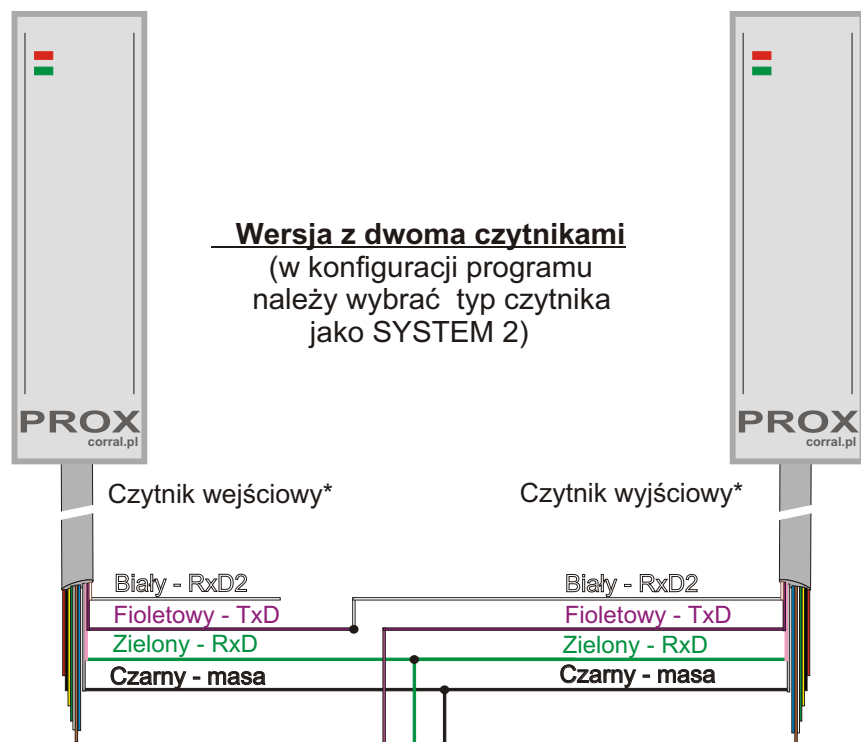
PROX
corral.pl

PROX
corral.pl

Wersja z dwoma czytnikami
(w konfiguracji programu należy wybrać typ czytnika jako SYSTEM 2)

Czytnik wejściowy*

Czytnik wyjściowy*

Biały - RxD2
Fioletowy - TxD
Zielony - RxD
Czarny - masa

Biały - RxD2
Fioletowy - TxD
Zielony - RxD
Czarny - masa